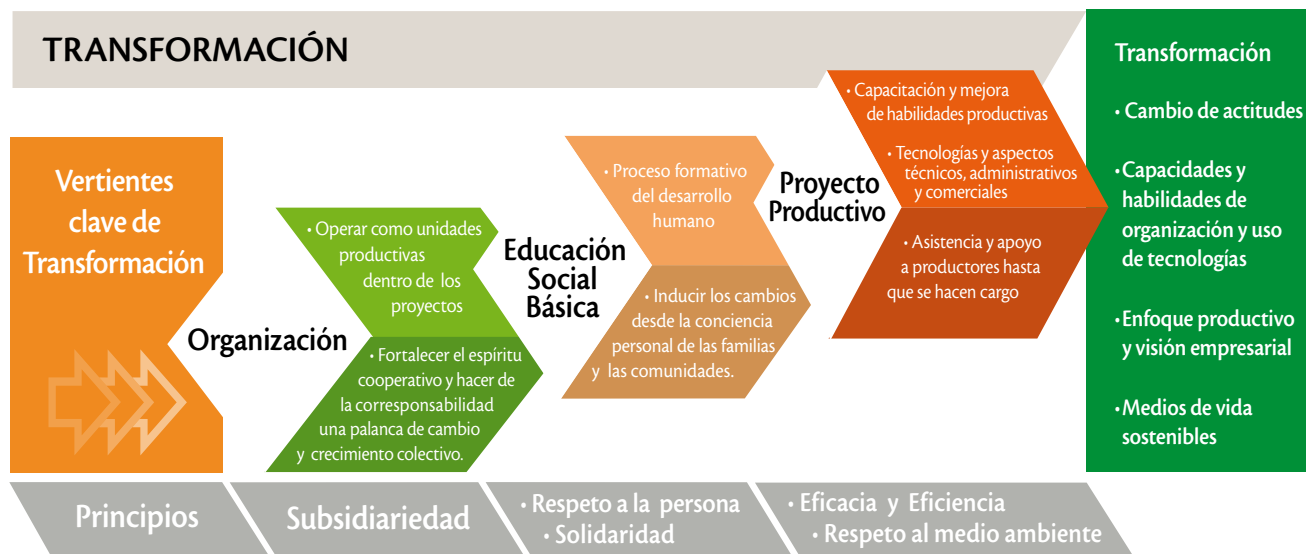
TRANSFORMACIÓN

Vertientes clave de Transformación

Organización

• Operar como unidades productivas dentro de los proyectos

• Fortalecer el espíritu cooperativo y hacer de la corresponsabilidad una palanca de cambio y crecimiento colectivo.

Educación Social Básica

• Proceso formativo del desarrollo humano

• Inducir los cambios desde la conciencia personal de las familias y las comunidades.

Proyecto Productivo

• Capacitación y mejora de habilidades productivas

• Tecnologías y aspectos técnicos, administrativos y comerciales

• Asistencia y apoyo a productores hasta que se hacen cargo

Transformación

• Cambio de actitudes

• Capacidades y habilidades de organización y uso de tecnologías

• Enfoque productivo y visión empresarial

• Medios de vida sostenibles

Principios

Subsidiariedad

• Respeto a la persona
• Solidaridad

• Eficacia y Eficiencia
• Respeto al medio ambiente